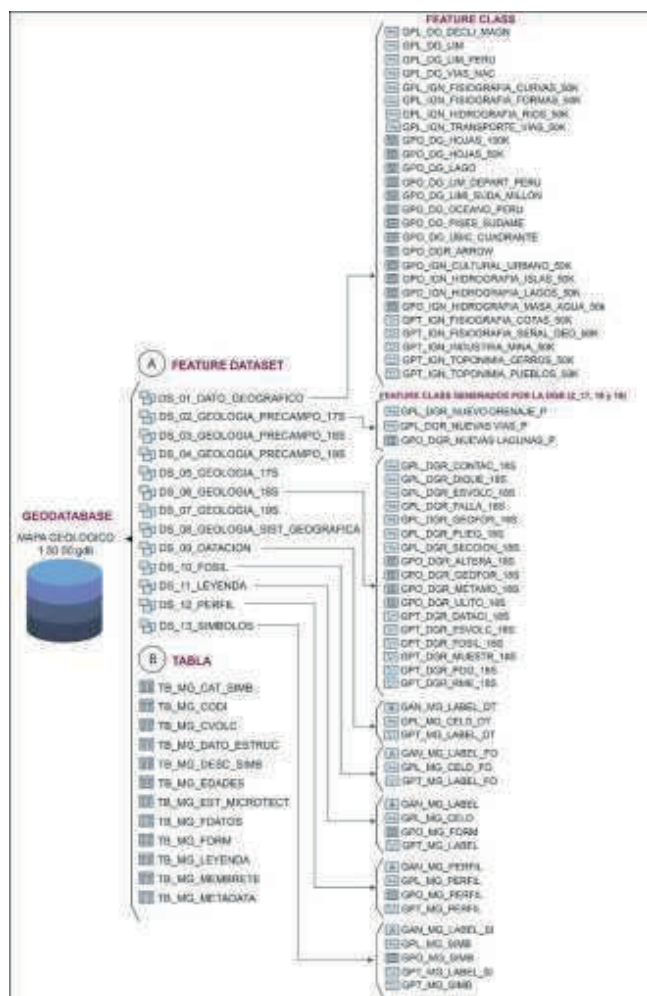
FEATURE CLASS

GPL_DG_DECLI_MAGN
GPL_DG_LIM
GPL_DG_LIM_PERU
GPL_DG_VIAS_NAC
GPL_IGN_FISIOGRAFIA_CURVAS_50K
GPL_IGN_FISIOGRAFIA_FORMAS_50K
GPL_IGN_HIDROGRAFIA_RIOS_50K
GPL_IGN_TRANSPORTE_VIAS_50K
GPO_DG_HOJAS_100K
GPO_DG_HOJAS_50K
GPO_DG_LAGO
GPO_DG_LIM_DEPART_PERU
GPO_DG_LIM_SUDA_MILLON
GPO_DG_OCEANO_PERU
GPO_DG_PAISE_SUDAME
GPO_DG_UBIC_CUADRANTE
GPO_DGR_ARROW
GPO_IGN_CULTURAL_URBANO_50K
GPO_IGN_HIDROGRAFIA_ISLAS_50K
GPO_IGN_HIDROGRAFIA_LAGOS_50K
GPO_IGN_HIDROGRAFIA_MASA_AGUA_50K
GPT_IGN_FISIOGRAFIA_COTAS_50K
GPT_IGN_FISIOGRAFIA_SEÑAL_GEO_50K
GPT_IGN_INDUSTRIA_MINA_50K
GPT_IGN_TOPONIMIA_CERROS_50K
GPT_IGN_TOPONIMIA_PUEBLOS_50K

A FEATURE DATASET

DS_01_DATO_GEOGRAFICO
DS_02_GEOLOGIA_PRECAMPO_17S
DS_03_GEOLOGIA_PRECAMPO_18S
DS_04_GEOLOGIA_PRECAMPO_19S
DS_05_GEOLOGIA_17S
DS_06_GEOLOGIA_18S
DS_07_GEOLOGIA_19S
DS_08_GEOLOGIA_SIST_GEOGRAFICA
DS_09_DATACION
DS_10_FOSIL
DS_11_LEYENDA
DS_12_PERFIL
DS_13_SIMBOLOS

FEATURE CLASS GENERADOS POR LA DGR (2_17, 18 y 19)

GPL_DGR_NUEVO_DRENAJE_P
GPL_DGR_NUEVAS_VIAS_P
GPO_DGR_NUEVAS_LAGUNAS_P

GPL_DGR_CONTAC_18S
GPL_DGR_DIQUE_18S
GPL_DGR_ESVOLC_18S
GPL_DGR_FALLA_18S
GPL_DGR_GEOFOR_18S
GPL_DGR_PLIEG_18S
GPL_DGR_SECCION_18S
GPO_DGR_ALTERA_18S
GPO_DGR_GEOFOR_18S
GPO_DGR_METAMO_18S
GPO_DGR_ULITO_18S
GPT_DGR_DATACI_18S
GPT_DGR_ESVOLC_18S
GPT_DGR_FOSIL_18S
GPT_DGR_MUESTR_18S
GPT_DGR_POG_18S
GPT_DGR_RME_18S

GEODATABASE
MAPA GEOLOGICO 1:50 000.gdb

B TABLA

TB_MG_CAT_SIMB
TB_MG_CODI
TB_MG_CVOLC
TB_MG_DATO_ESTRUC
TB_MG_DESC_SIMB
TB_MG_EDADES
TB_MG_EST_MICROTECT
TB_MG_FDATOS
TB_MG_FORM
TB_MG_LEYENDA
TB_MG_MEMBRETE
TB_MG_METADATA

GAN_MG_LABEL_DT
GPL_MG_CELD_DT
GPT_MG_LABEL_DT

GAN_MG_LABEL_FO
GPL_MG_CELD_FO
GPT_MG_LABEL_FO

GAN_MG_LABEL
GPL_MG_CELD
GPO_MG_FORM
GPT_MG_LABEL

GAN_MG_PERFIL
GPL_MG_PERFIL
GPO_MG_PERFIL
GPT_MG_PERFIL

GAN_MG_LABEL_SI
GPL_MG_SIMB
GPO_MG_SIMB
GPT_MG_LABEL_SI
GPT_MG_SIMB